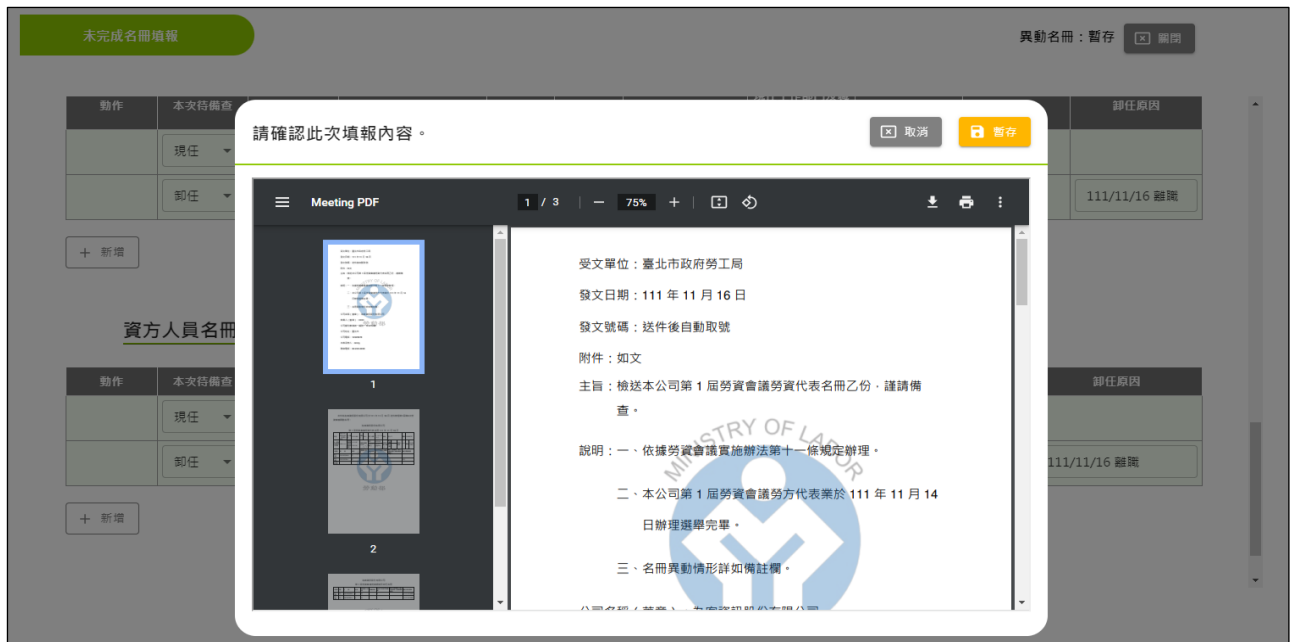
未完成名冊填報

異動名冊：暫存 關閉

| 動作 | 本次符備查 | | 卸任原因 |
|---|---|---|---|
| | 現任 | | |
| | 卸任 | | 111/11/16 離職 |

＋ 新增

資方人員名冊

| 動作 | 本次符備查 | | 卸任原因 |
|---|---|---|---|
| | 現任 | | |
| | 卸任 | | 111/11/16 離職 |

＋ 新增

請確認此次填報內容。

取消 暫存

Meeting PDF 1 / 3 75%

1

2

受文單位：臺北市政府勞工局

發文日期：111 年 11 月 16 日

發文號碼：送件後自動取號

附件：如文

主旨：檢送本公司第 1 屆勞資會議勞資代表名冊乙份，謹請備查。

說明：一、依據勞資會議實施辦法第十一條規定辦理。

二、本公司第 1 屆勞資會議勞方代表業於 111 年 11 月 14 日辦理選舉完畢。

三、名冊異動情形詳如備註欄。

MINISTRY OF LABOR

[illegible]